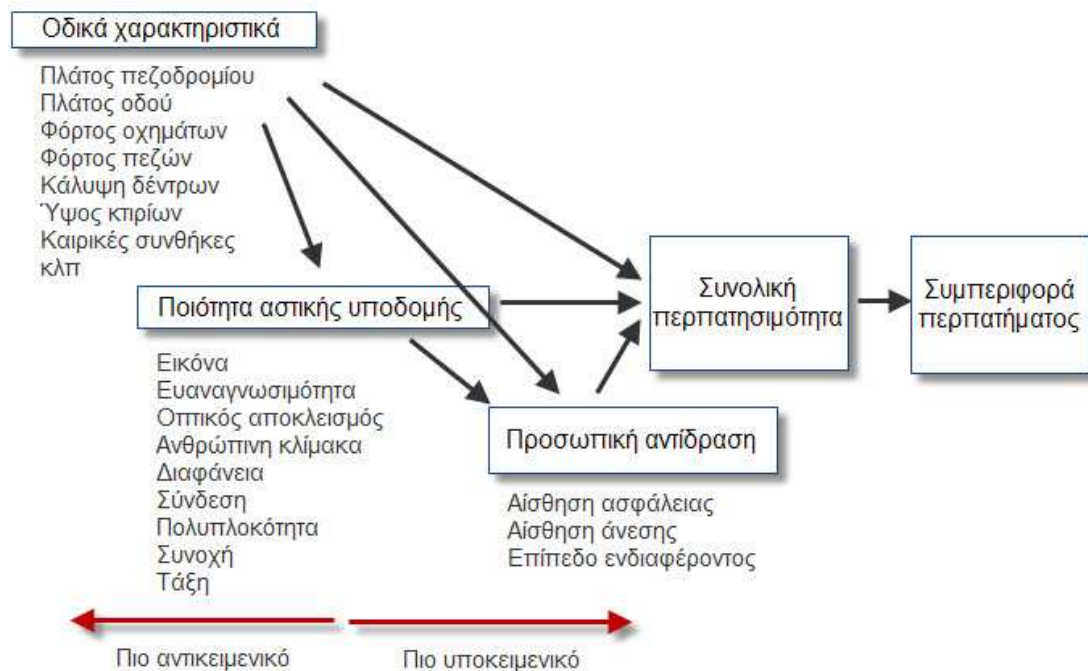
Οδικά χαρακτηριστικά

Πλάτος πεζοδρομίου
Πλάτος οδού
Φόρτος οχημάτων
Φόρτος πεζών
Κάλυψη δέντρων
Ύψος κτιρίων
Καιρικές συνθήκες
κλπ

Ποιότητα αστικής υποδομής

Εικόνα
Ευαναγνωσιμότητα
Οπτικός αποκλεισμός
Ανθρώπινη κλίμακα
Διαφάνεια
Σύνδεση
Πολυπλοκότητα
Συνοχή
Τάξη

Προσωπική αντίδραση

Αίσθηση ασφάλειας
Αίσθηση άνεσης
Επίπεδο ενδιαφέροντος

Συνολική περπατησιμότητα

Συμπεριφορά περπατήματος

Πιο αντικειμενικό

Πιο υποκειμενικό